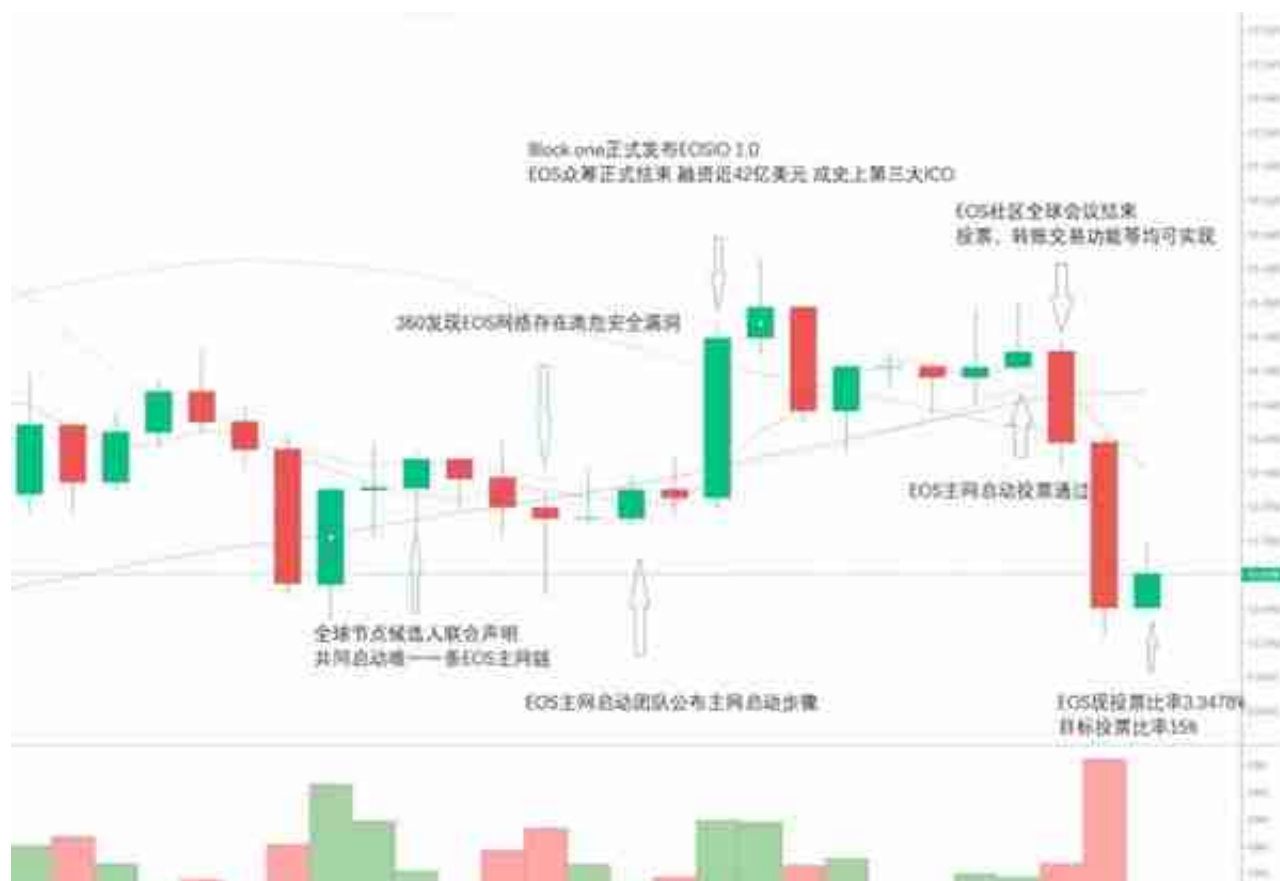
Block one正式发布EOSIO 1.0
EOS众筹正式结束 融资近42亿美元 成史上第三大ICO

EOS社区全球会议结束
投票、转账交易功能等均可实现

360发现EOS网络存在高危安全漏洞

EOS主网启动投票通过

全球节点候选人联合声明
共同启动唯一一条EOS主网链

EOS主网启动团队公布主网启动步骤

EOS现投票比率3.3478%
目标投票比率15%